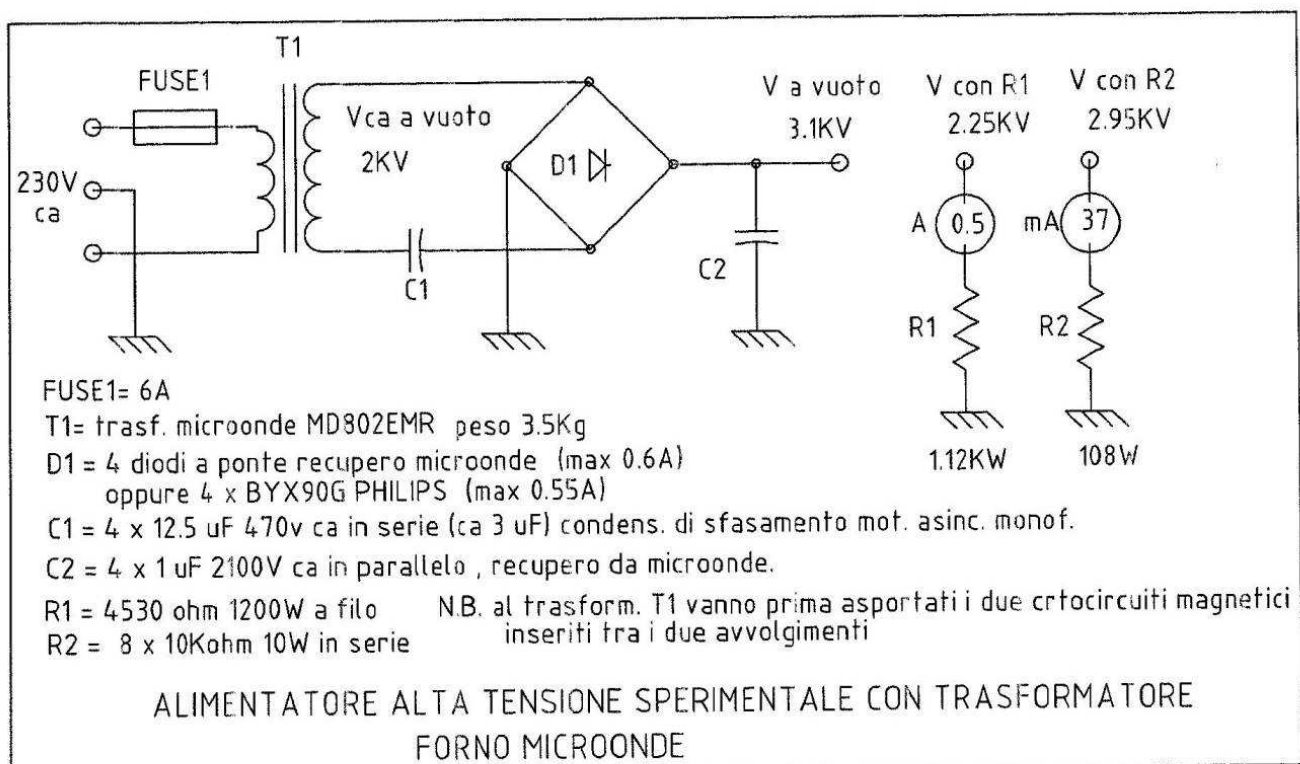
T1
FUSE1
Vca a vuoto
2KV
230V
ca
C1
D1
V a vuoto
3.1KV
C2
V con R1
2.25KV
A
0.5
R1
1.12KW
V con R2
2.95KV
mA
37
R2
108W

FUSE1= 6A
T1= trasf. microonde MD802EMR peso 3.5Kg
D1 = 4 diodi a ponte recupero microonde (max 0.6A)
oppure 4 x BYX90G PHILIPS (max 0.55A)
C1 = 4 x 12.5 uF 470v ca in serie (ca 3 uF) condens. di sfasamento mot. asinc. monof.
C2 = 4 x 1 uF 2100V ca in parallelo , recupero da microonde.
R1 = 4530 ohm 1200W a filo
R2 = 8 x 10Kohm 10W in serie
N.B. al trasform. T1 vanno prima asportati i due crtocircuiti magnetici inseriti tra i due avvolgimenti

ALIMENTATORE ALTA TENSIONE SPERIMENTALE CON TRASFORMATORE
FORNO MICROONDE